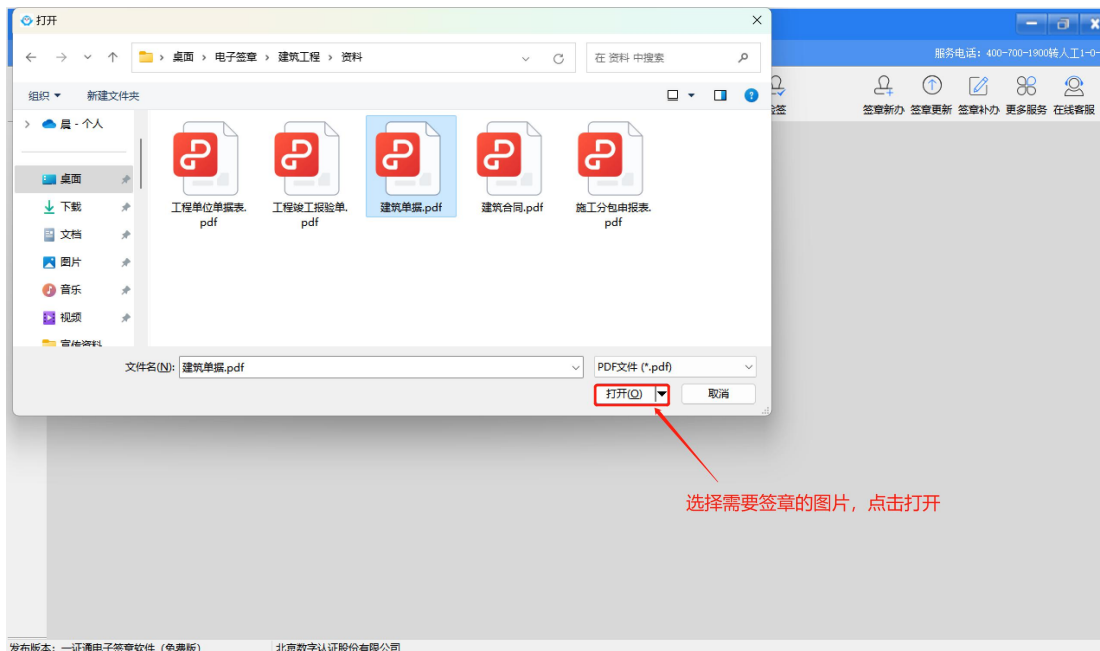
打开

← → ⌄ ↑ 桌面 › 电子签章 › 建筑工程 › 资料

在 资料 中搜索

组织 ▾ 新建文件夹

晨 - 个人

桌面
下载
文档
图片
音乐
视频
宣传资料

工程单位单据表.pdf
工程竣工报验单.pdf
建筑单据.pdf
建筑合同.pdf
施工分包申报表.pdf

文件名(N): 建筑单据.pdf

PDF文件 (*.pdf)

打开(O)

取消

服务电话：400-700-1900转人工1-0-

验签

签章新办 签章更新 签章补办 更多服务 在线客服

选择需要签章的图片，点击打开

发布版本：一证通电子签章软件（免费版） 北京数字认证股份有限公司